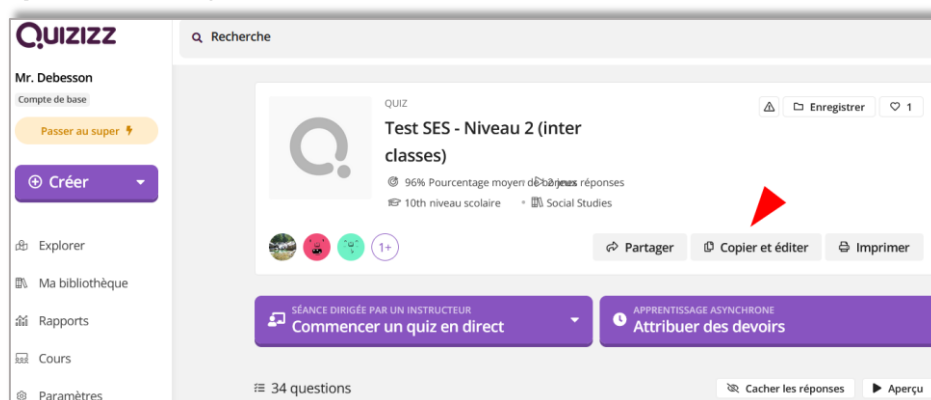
QUIZIZZ

Recherche

Mr. Debesson

Compte de base

Passer au super

Créer

Explorer

Ma bibliothèque

Rapports

Cours

Paramètres

QUIZ

Test SES - Niveau 2 (inter classes)

96% Pourcentage moyen de bonnes réponses

10th niveau scolaire • Social Studies

Enregistrer 1

1+

Partager Copier et éditer Imprimer

SÉANCE DIRIGÉE PAR UN INSTRUCTEUR
Commencer un quiz en direct

APPRENTISSAGE ASYNCHRONE
Attribuer des devoirs

34 questions

Cacher les réponses Aperçu